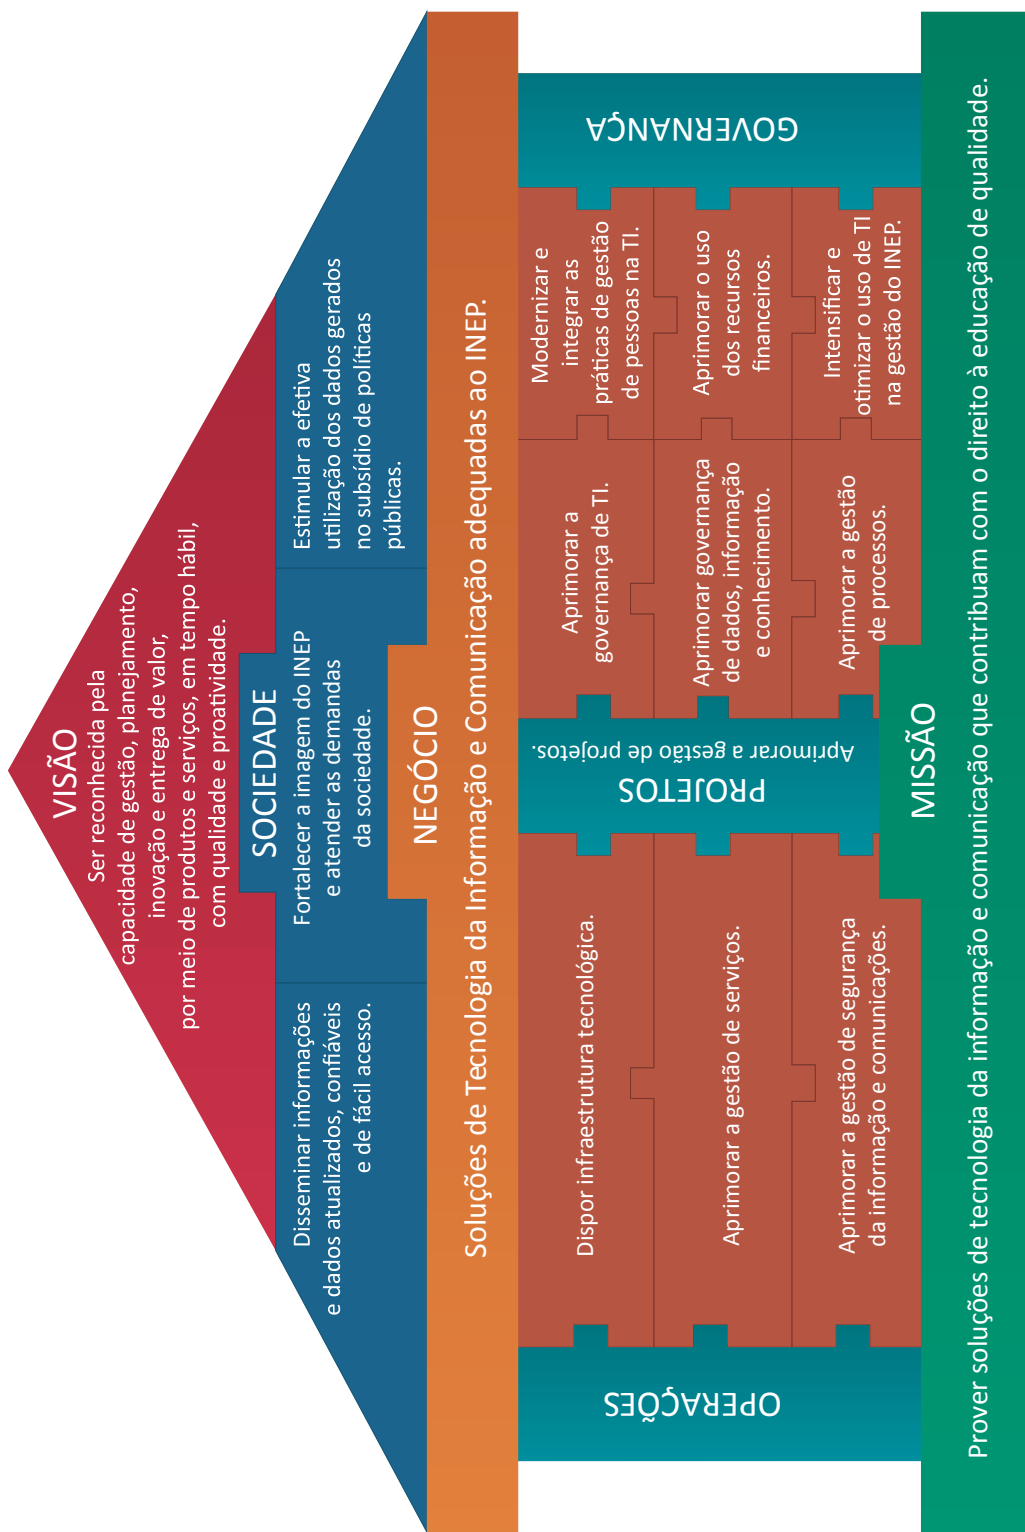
VISÃO
Ser reconhecida pela capacidade de gestão, planejamento, inovação e entrega de valor, por meio de produtos e serviços, em tempo hábil, com qualidade e proatividade.

SOCIEDADE
Estimular a efetiva utilização dos dados gerados no subsídio de políticas públicas.
Fortalecer a imagem do INEP e atender as demandas da sociedade.
Disseminar informações e dados atualizados, confiáveis e de fácil acesso.

NEGÓCIO
Soluções de Tecnologia da Informação e Comunicação adequadas ao INEP.

GOVERNANÇA
Modernizar e integrar as práticas de gestão de pessoas na TI.
Aprimorar o uso dos recursos financeiros.
Intensificar e otimizar o uso de TI na gestão do INEP.
Aprimorar a governança de TI.
Aprimorar governança de dados, informação e conhecimento.
Aprimorar a gestão de processos.

PROJETOS
Aprimorar a gestão de projetos.

Dispor infraestrutura tecnológica.
Aprimorar a gestão de serviços.
Aprimorar a gestão de segurança da informação e comunicações.
OPERAÇÕES

MISSÃO
Prover soluções de tecnologia da informação e comunicação que contribuam com o direito à educação de qualidade.